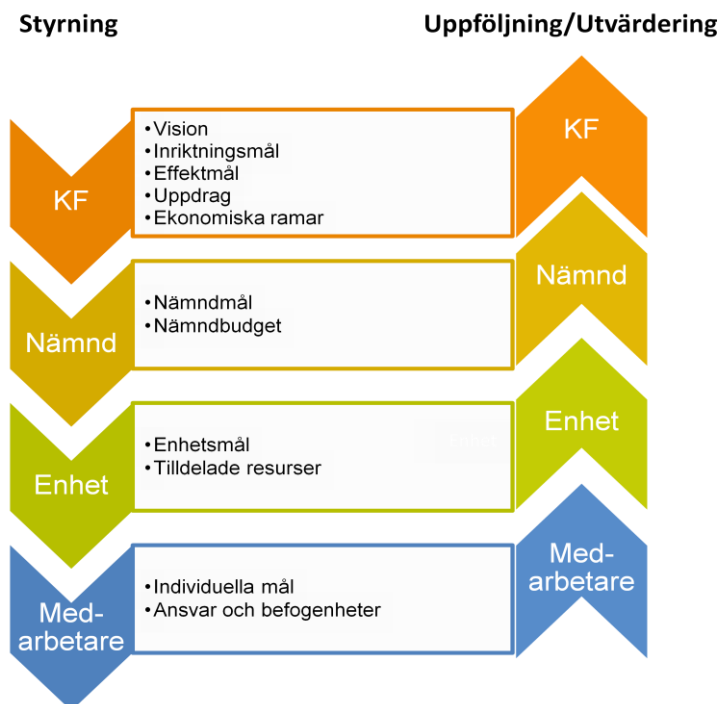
Styrning

Uppföljning/Utvärdering

KF

• Vision
• Inriktningsmål
• Effektmål
• Uppdrag
• Ekonomiska ramar

KF

Nämnd

• Nämndmål
• Nämndbudget

Nämnd

Enhet

• Enhetsmål
• Tilldelade resurser

Enhet

Med-arbetare

• Individuella mål
• Ansvar och befogenheter

Med-arbetare